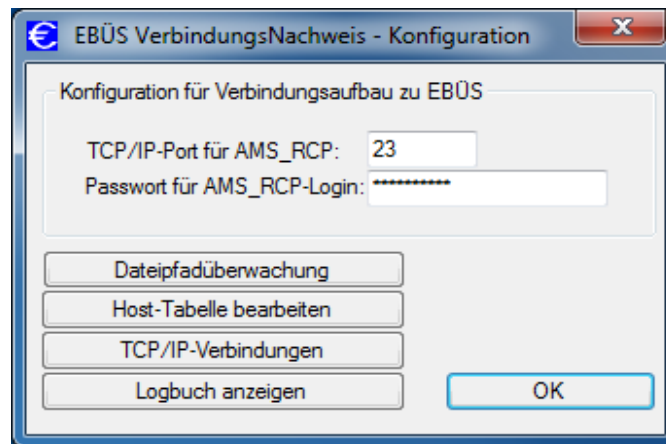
EBÜS VerbindungsNachweis - Konfiguration

x

Konfiguration für Verbindungsaufbau zu EBÜS

TCP/IP-Port für AMS_RCP: 23

Passwort für AMS_RCP-Login: ***********

Dateipfadüberwachung

Host-Tabelle bearbeiten

TCP/IP-Verbindungen

Logbuch anzeigen

OK